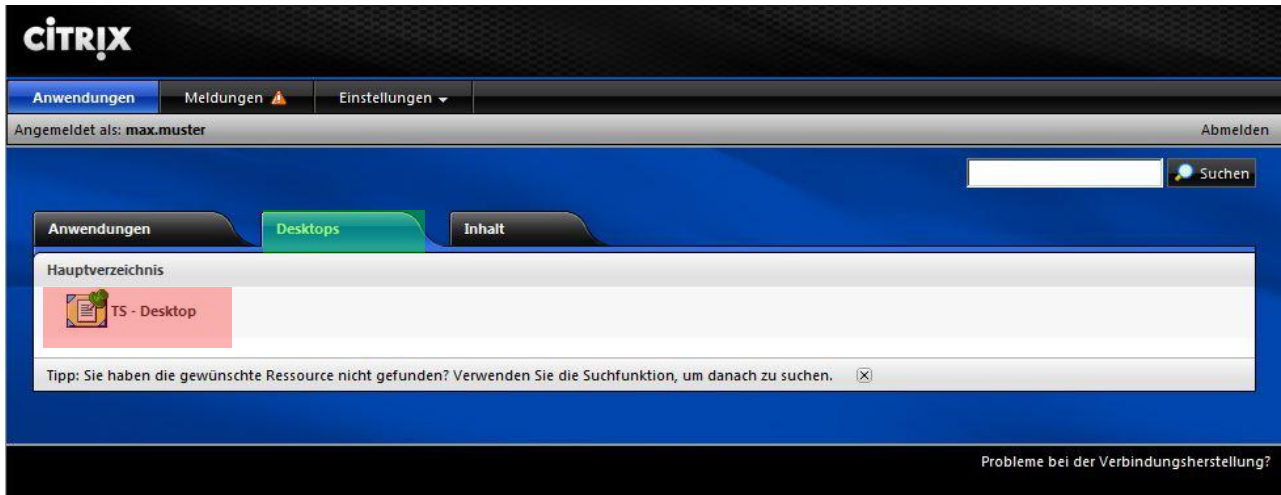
CITRIX

Anwendungen
Meldungen
Einstellungen

Angemeldet als: max.muster
Abmelden

Suchen

Anwendungen
Desktops
Inhalt

Hauptverzeichnis

TS - Desktop

Tipp: Sie haben die gewünschte Ressource nicht gefunden? Verwenden Sie die Suchfunktion, um danach zu suchen.

Probleme bei der Verbindungsherstellung?